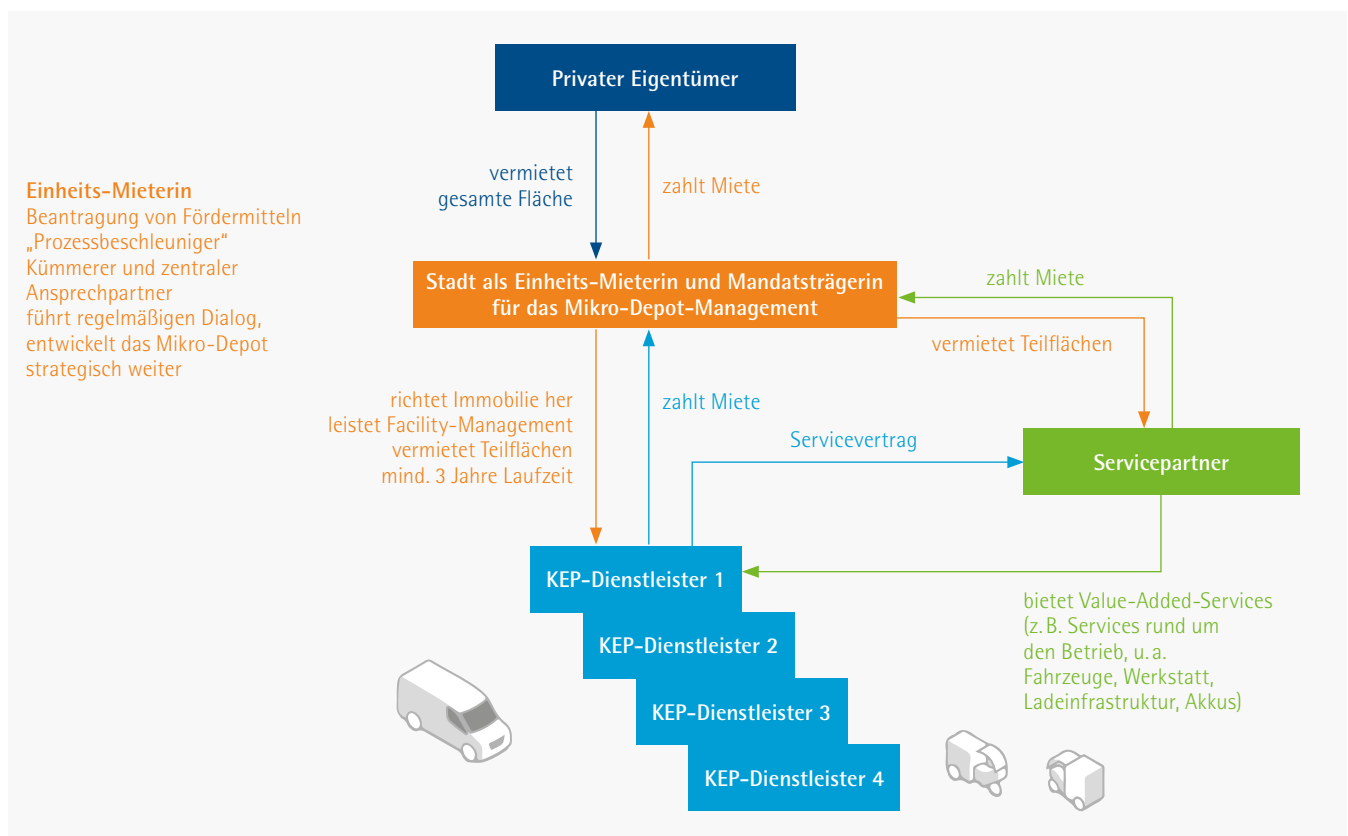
Privater Eigentümer

vermietet gesamte Fläche

zahlt Miete

Einheits-Mieterin
Beantragung von Fördermitteln
„Prozessbeschleuniger“
Kümmerer und zentraler Ansprechpartner
führt regelmäßigen Dialog, entwickelt das Mikro-Depot strategisch weiter

Stadt als Einheits-Mieterin und Mandatsträgerin für das Mikro-Depot-Management

zahlt Miete

vermietet Teilflächen

richtet Immobilie her
leistet Facility-Management
vermietet Teilflächen
mind. 3 Jahre Laufzeit

zahlt Miete

Servicevertrag

Servicepartner

KEP-Dienstleister 1

KEP-Dienstleister 2

KEP-Dienstleister 3

KEP-Dienstleister 4

bietet Value-Added-Services (z. B. Services rund um den Betrieb, u. a. Fahrzeuge, Werkstatt, Ladeinfrastruktur, Akkus)